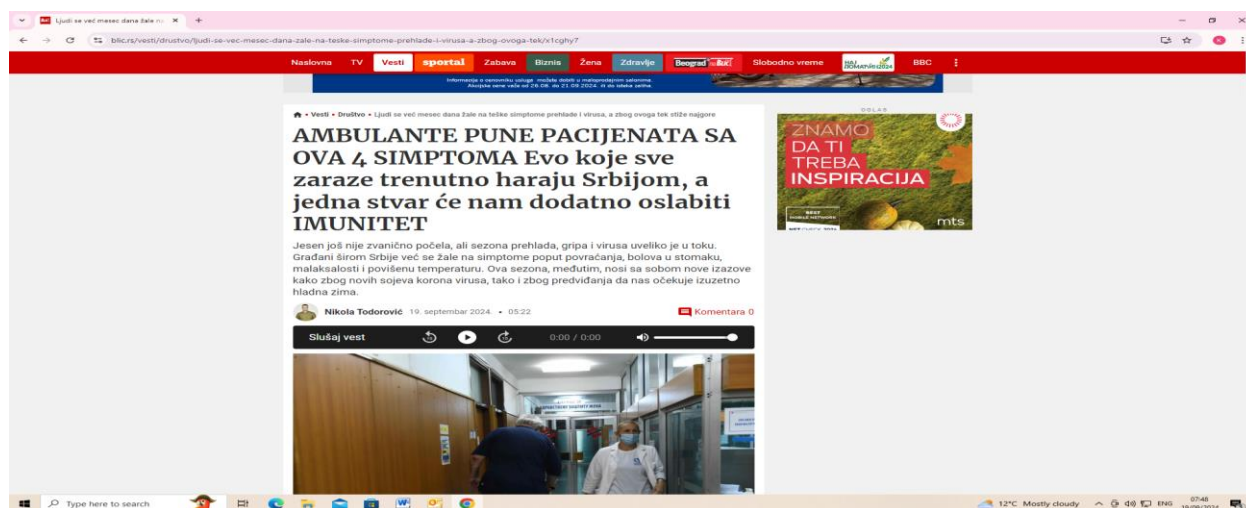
Ljudi se već mesec dana žale n
blic.rs/vesti/drustvo/ljudi-se-vec-mesec-dana-zale-na-teske-simptome-prehlade-i-virusa-a-zbog-ovoga-tek/x1cghy7

Naslovna TV Vesti sportal Zabava Biznis Žena Zdravlje Beograd Slobodno vreme BBC

Informacije o cenovniku usluga možete dobiti u maloprodajnim salonima. Akcijske cene važe od 26.08. do 21.09.2024. ili do isteka zaliha.

Vesti • Društvo • Ljudi se već mesec dana žale na teške simptome prehlade i virusa, a zbog ovoga tek stiže najgore

AMBULANTE PUNE PACIJENATA SA OVA 4 SIMPTOMA Evo koje sve zaraze trenutno haraju Srbijom, a jedna stvar će nam dodatno oslabiti IMUNITET

Jesen još nije zvanično počela, ali sezona prehlada, gripa i virusa uveliko je u toku. Građani širom Srbije već se žale na simptome poput povraćanja, bolova u stomaku, malaksalosti i povišenu temperaturu. Ova sezona, međutim, nosi sa sobom nove izazove kako zbog novih sojeva korona virusa, tako i zbog predviđanja da nas očekuje izuzetno hladna zima.

Nikola Todorović 19. septembar 2024. • 05:22

Komentara 0

Slušaj vest 0:00 / 0:00

OGLAS

ZNAMO DA TI TREBA INSPIRACIJA

mts

Type here to search

12°C Mostly cloudy ENG 07:46